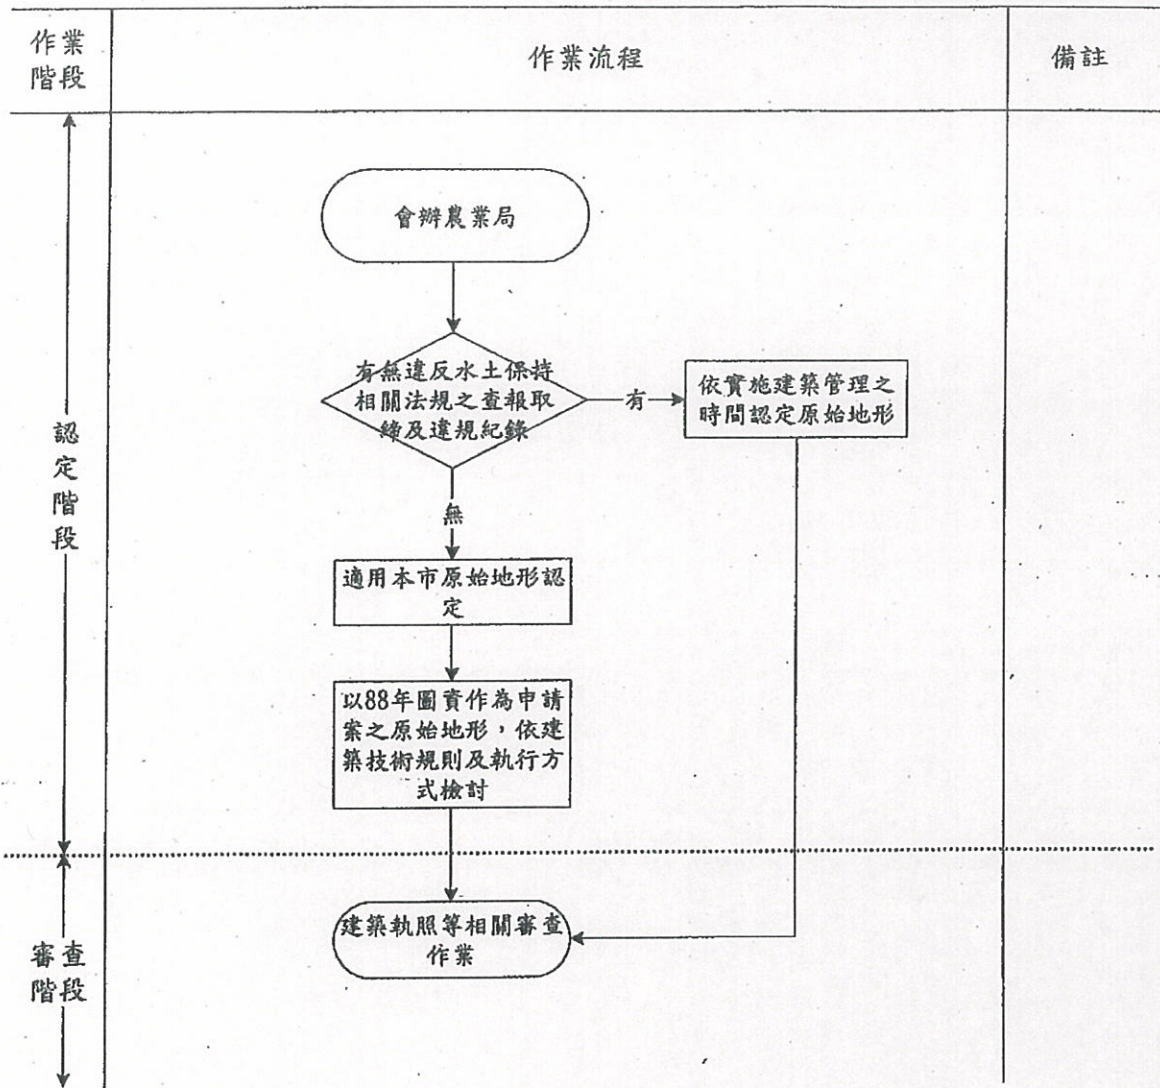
| 作業階段 | 作業流程 | 備註 |
|---|---|---|

會辦農業局

有無違反水土保持相關法規之查報取締及違規紀錄

有

依實施建築管理之時間認定原始地形

認定階段

無

適用本市原始地形認定

以88年圖資作為申請案之原始地形，依建築技術規則及執行方式檢討

建築執照等相關審查作業

審查階段